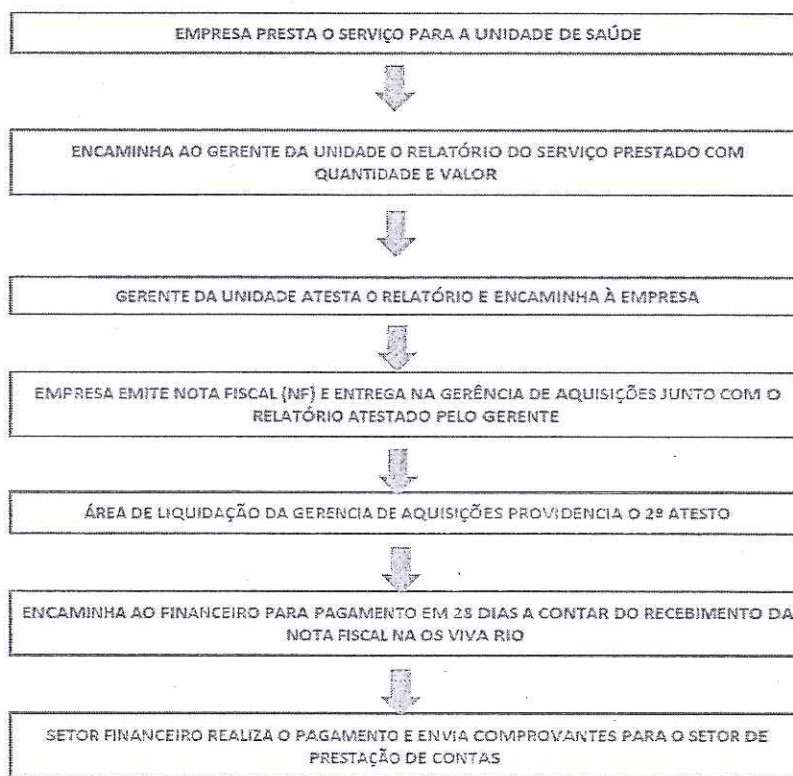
EMPRESA PRESTA O SERVIÇO PARA A UNIDADE DE SAÚDE

ENCAMINHA AO GERENTE DA UNIDADE O RELATÓRIO DO SERVIÇO PRESTADO COM QUANTIDADE E VALOR

GERENTE DA UNIDADE ATESTA O RELATÓRIO E ENCAMINHA À EMPRESA

EMPRESA EMITE NOTA FISCAL (NF) E ENTREGA NA GERÊNCIA DE AQUISIÇÕES JUNTO COM O RELATÓRIO ATESTADO PELO GERENTE

ÁREA DE LIQUIDAÇÃO DA GERENCIA DE AQUISIÇÕES PROVIDENCIA O 2º ATESTO

ENCAMINHA AO FINANCEIRO PARA PAGAMENTO EM 28 DIAS A CONTAR DO RECEBIMENTO DA NOTA FISCAL NA OS VIVA RIO

SETOR FINANCEIRO REALIZA O PAGAMENTO E ENVIA COMPROVANTES PARA O SETOR DE PRESTAÇÃO DE CONTAS